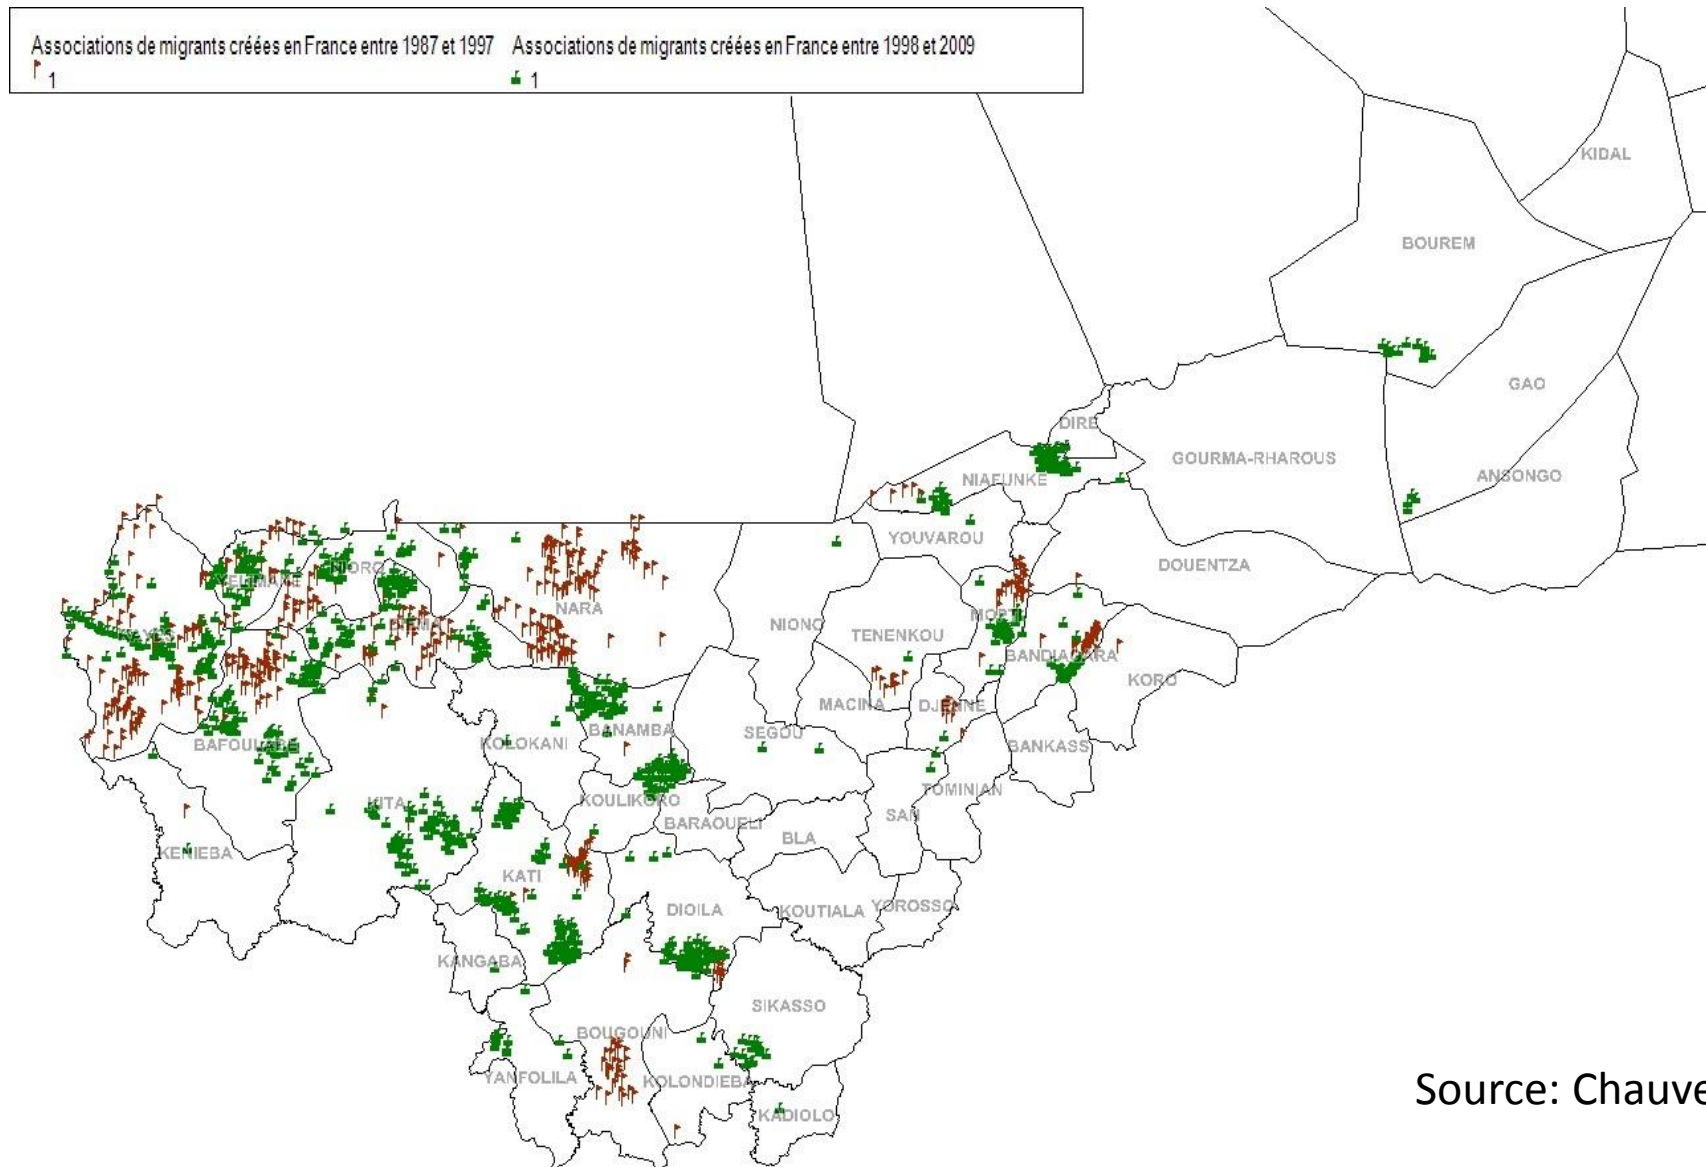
Associations de migrants créées en France entre 1987 et 1997
1
Associations de migrants créées en France entre 1998 et 2009
1

KIDAL
BOUREM
GAO
ANSONGO
DIRE
GOURMA-RHAROUS
NIAFUNKE
YOUVAROU
DOUENTZA
NARA
NIORO
YELIMANE
KAYES
DIEMA
NIONO
TENENKOU
MOPTI
BANDIAGARA
KORO
MACINA
DJENNE
BAFOULABE
KOLOKANI
BANAMBA
SEGOU
BANKASS
TOMINIAN
KITA
KOULIKORO
BARAOUELI
SAN
BLA
KENIEBA
KATI
DIOILA
KOUTIALA
YOROSSO
KANGABA
SIKASSO
BOUGOUNI
YANFOLILA
KOLONDIEBA
KADIOLO

Source: Chauve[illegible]